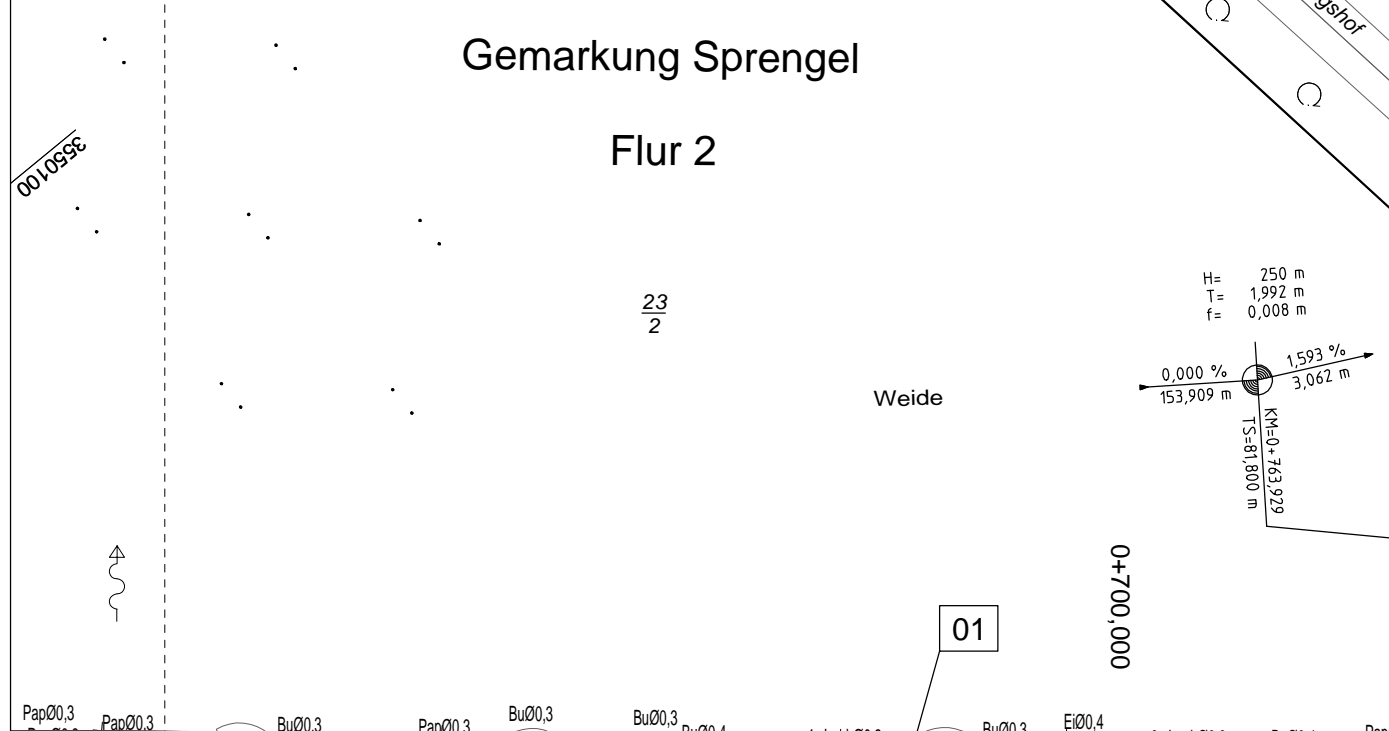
Gemarkung Sprengel

Flur 2

3550100

gshof

$\frac{23}{2}$

Weide

H= 250 m
T= 1,992 m
f= 0,008 m

0,000 %
153,909 m

1,593 %
3,062 m

KM=0+763,929
TS=81,800 m

0+700,000

01

PapØ0,3 PapØ0,3 BuØ0,3 PapØ0,3 BuØ0,3 BuØ0,3 BuØ0,3 EiØ0,4